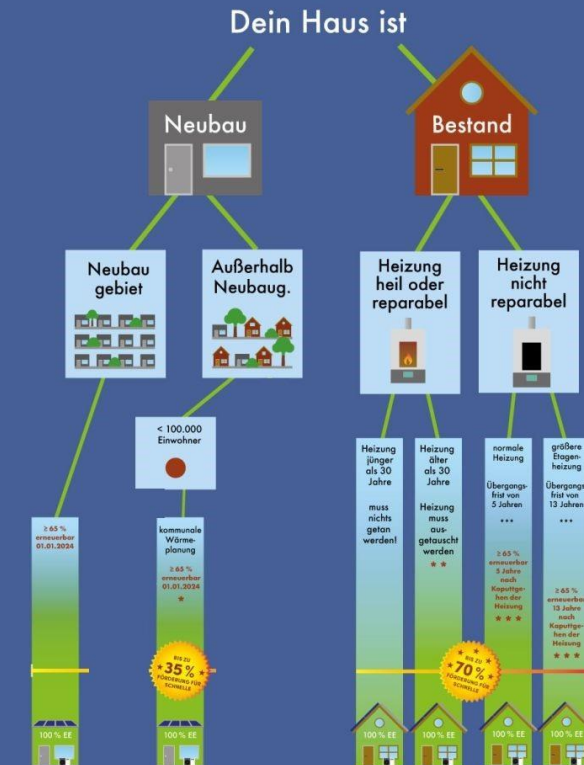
Dein Haus ist

Neubau

Bestand

Neubau gebiet

Außerhalb Neubaug.

Heizung heil oder reparabel

Heizung nicht reparabel

< 100.000 Einwohner

Heizung jünger als 30 Jahre

muss nichts getan werden!

Heizung älter als 30 Jahre

Heizung muss ausgetauscht werden

* *

normale Heizung

Übergangsfrist von 5 Jahren

* * *

≥ 65 % erneuerbar 5 Jahre nach Kaputtgehen der Heizung

* * *

größere Etagenheizung

Übergangsfrist von 13 Jahren

* * *

≥ 65 % erneuerbar 13 Jahre nach Kaputtgehen der Heizung

* * *

≥ 65 % erneuerbar 01.01.2024

kommunale Wärmeplanung

≥ 65 % erneuerbar 01.01.2024

*

BIS ZU 35 % FÖRDERUNG FÜR SCHNELLE

BIS ZU 70 % FÖRDERUNG FÜR SCHNELLE

100 % EE

100 % EE

100 % EE

100 % EE

100 % EE

100 % EE